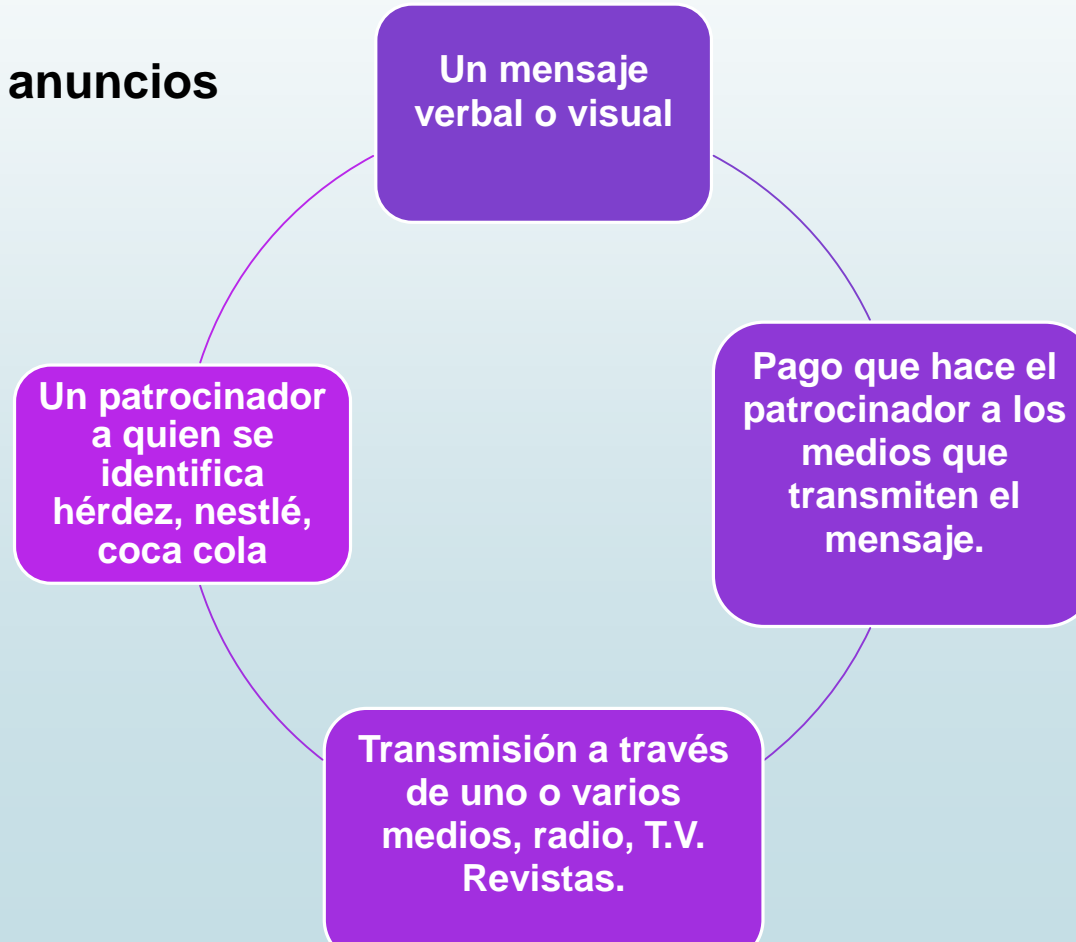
anuncios

Un mensaje verbal o visual

Pago que hace el patrocinador a los medios que transmiten el mensaje.

Transmisión a través de uno o varios medios, radio, T.V. Revistas.

Un patrocinador a quien se identifica hérdez, nestlé, coca cola